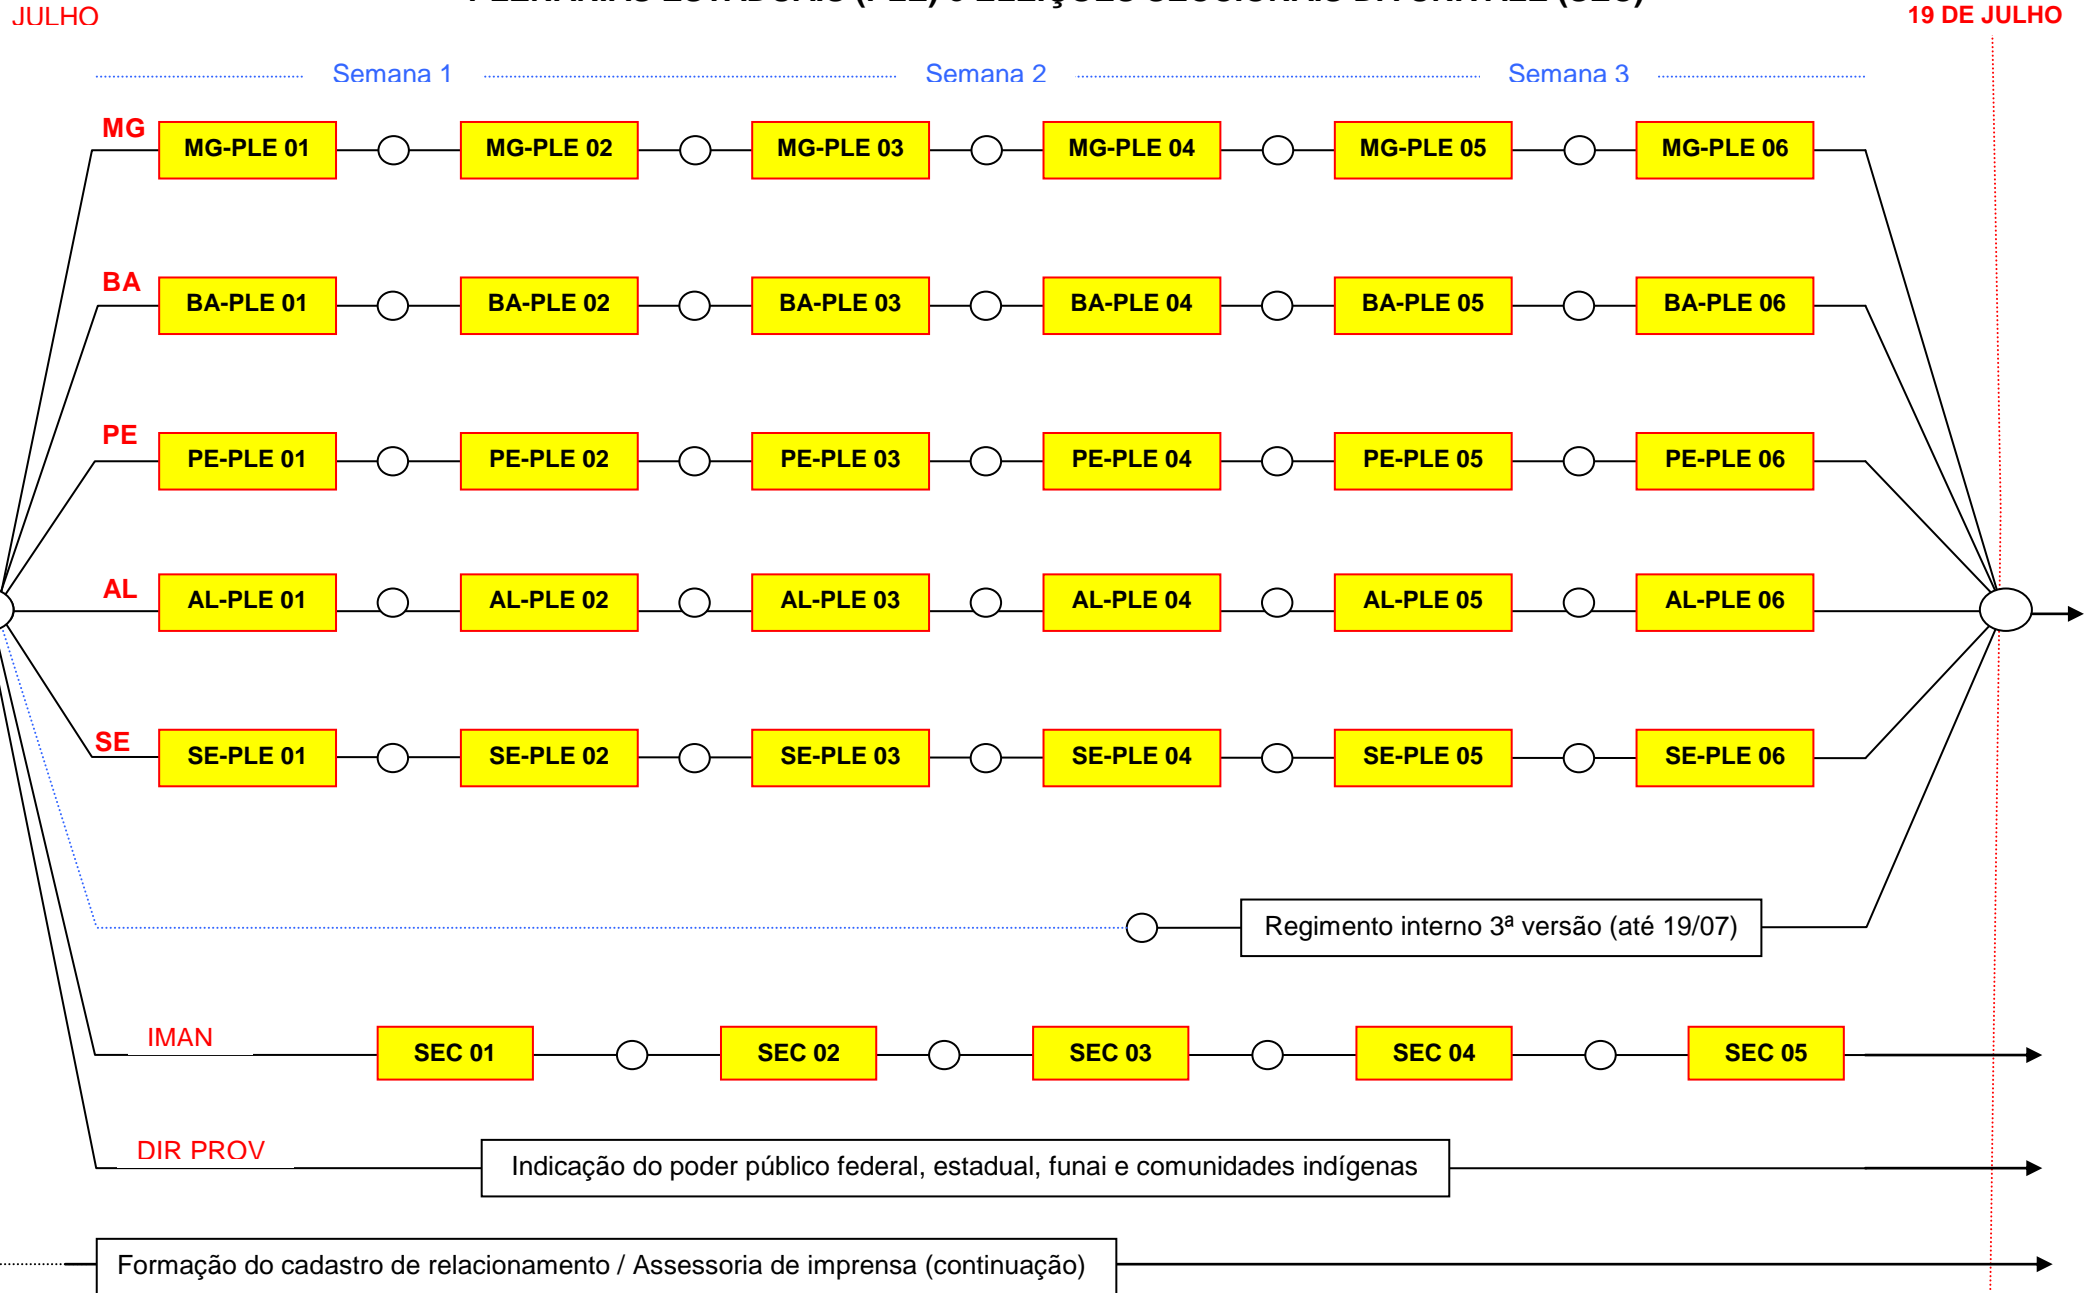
JULHO

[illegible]

19 DE JULHO

Semana 1 Semana 2 Semana 3

MG
MG-PLE 01 MG-PLE 02 MG-PLE 03 MG-PLE 04 MG-PLE 05 MG-PLE 06

BA
BA-PLE 01 BA-PLE 02 BA-PLE 03 BA-PLE 04 BA-PLE 05 BA-PLE 06

PE
PE-PLE 01 PE-PLE 02 PE-PLE 03 PE-PLE 04 PE-PLE 05 PE-PLE 06

AL
AL-PLE 01 AL-PLE 02 AL-PLE 03 AL-PLE 04 AL-PLE 05 AL-PLE 06

SE
SE-PLE 01 SE-PLE 02 SE-PLE 03 SE-PLE 04 SE-PLE 05 SE-PLE 06

Regimento interno 3ª versão (até 19/07)

IMAN
SEC 01 SEC 02 SEC 03 SEC 04 SEC 05

DIR PROV
Indicação do poder público federal, estadual, funai e comunidades indígenas

Formação do cadastro de relacionamento / Assessoria de imprensa (continuação)